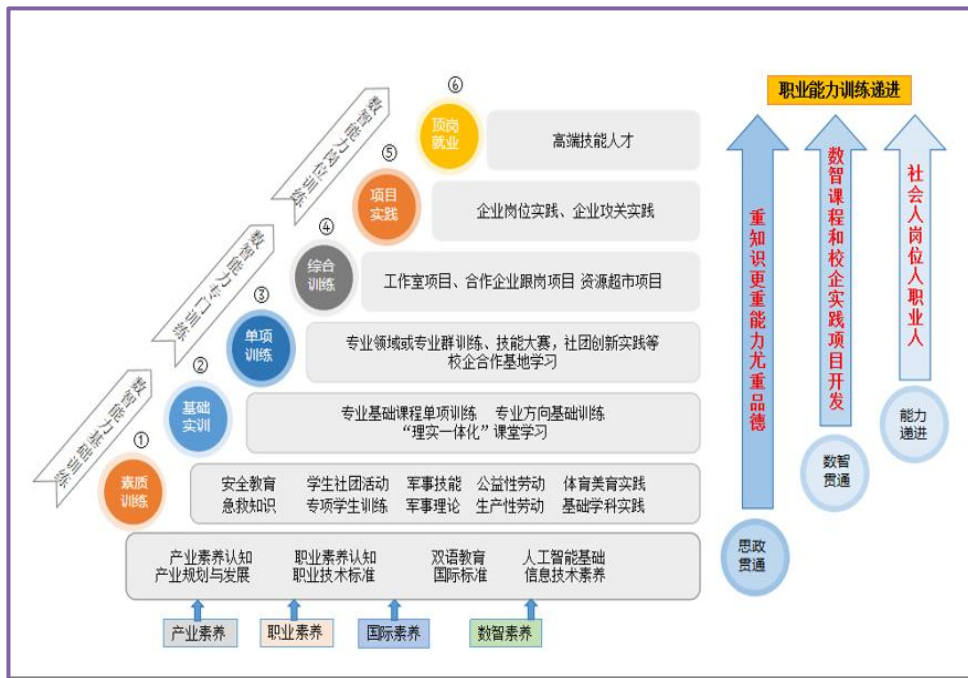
数智能力岗位训练

数智能力专门训练

数智能力基础训练

⑥
顶岗就业
高端技能人才

⑤
项目实践
企业岗位实践、企业攻关实践

④
综合训练
工作室项目、合作企业跟岗项目 资源超市项目

③
单项训练
专业领域或专业群训练、技能大赛，社团创新实践等
校企合作基地学习

②
基础实训
专业基础课程单项训练 专业方向基础训练
"理实一体化"课堂学习

①
素质训练
安全教育 学生社团活动 军事技能 公益性劳动 体育美育实践
急救知识 专项学生训练 军事理论 生产性劳动 基础学科实践

产业素养认知 职业素养认知 双语教育 人工智能基础
产业规划与发展 职业技术标准 国际标准 信息技术素养

产业素养 职业素养 国际素养 数智素养

职业能力训练递进

重知识更重能力尤重品德

思政贯通

数智课程和校企实践项目开发

数智贯通

社会人岗位人职业人

能力递进